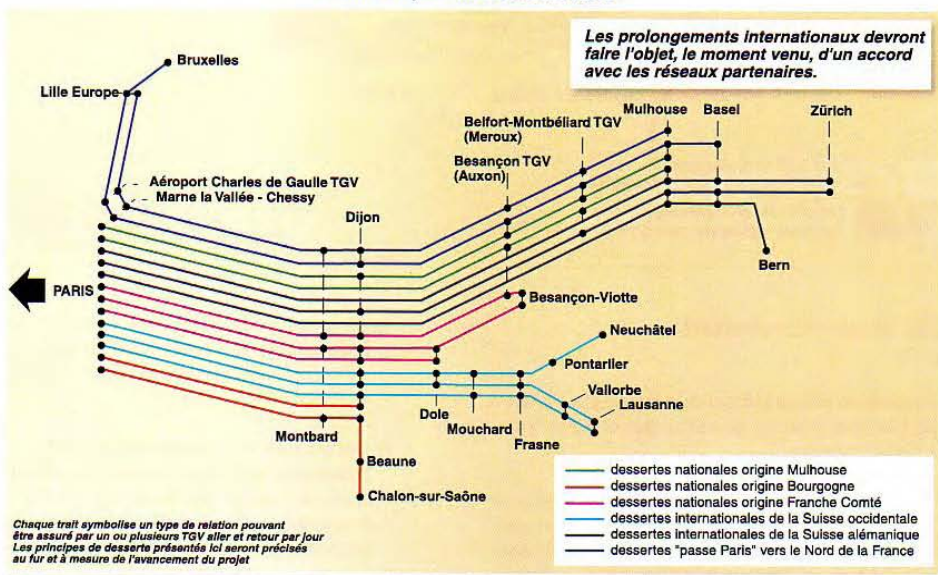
Les prolongements internationaux devront faire l'objet, le moment venu, d'un accord avec les réseaux partenaires.

Bruxelles
Lille Europe
Aéroport Charles de Gaulle TGV
Marne la Vallée - Chessy
Belfort-Montbéliard TGV (Meroux)
Mulhouse
Basel
Zürich
Besançon TGV (Auxon)
Dijon
Bern
PARIS
Besançon-Viotte
Neuchâtel
Pontarlier
Vallorbe
Lausanne
Dole
Mouchard
Frasne
Montbard
Beaune
Chalon-sur-Saône

dessertes nationales origine Mulhouse
dessertes nationales origine Bourgogne
dessertes nationales origine Franche Comté
dessertes internationales de la Suisse occidentale
dessertes internationales de la Suisse alémanique
dessertes "passe Paris" vers le Nord de la France

Chaque trait symbolise un type de relation pouvant être assuré par un ou plusieurs TGV aller et retour par jour
Les principes de desserte présentés ici seront précisés au fur et à mesure de l'avancement du projet